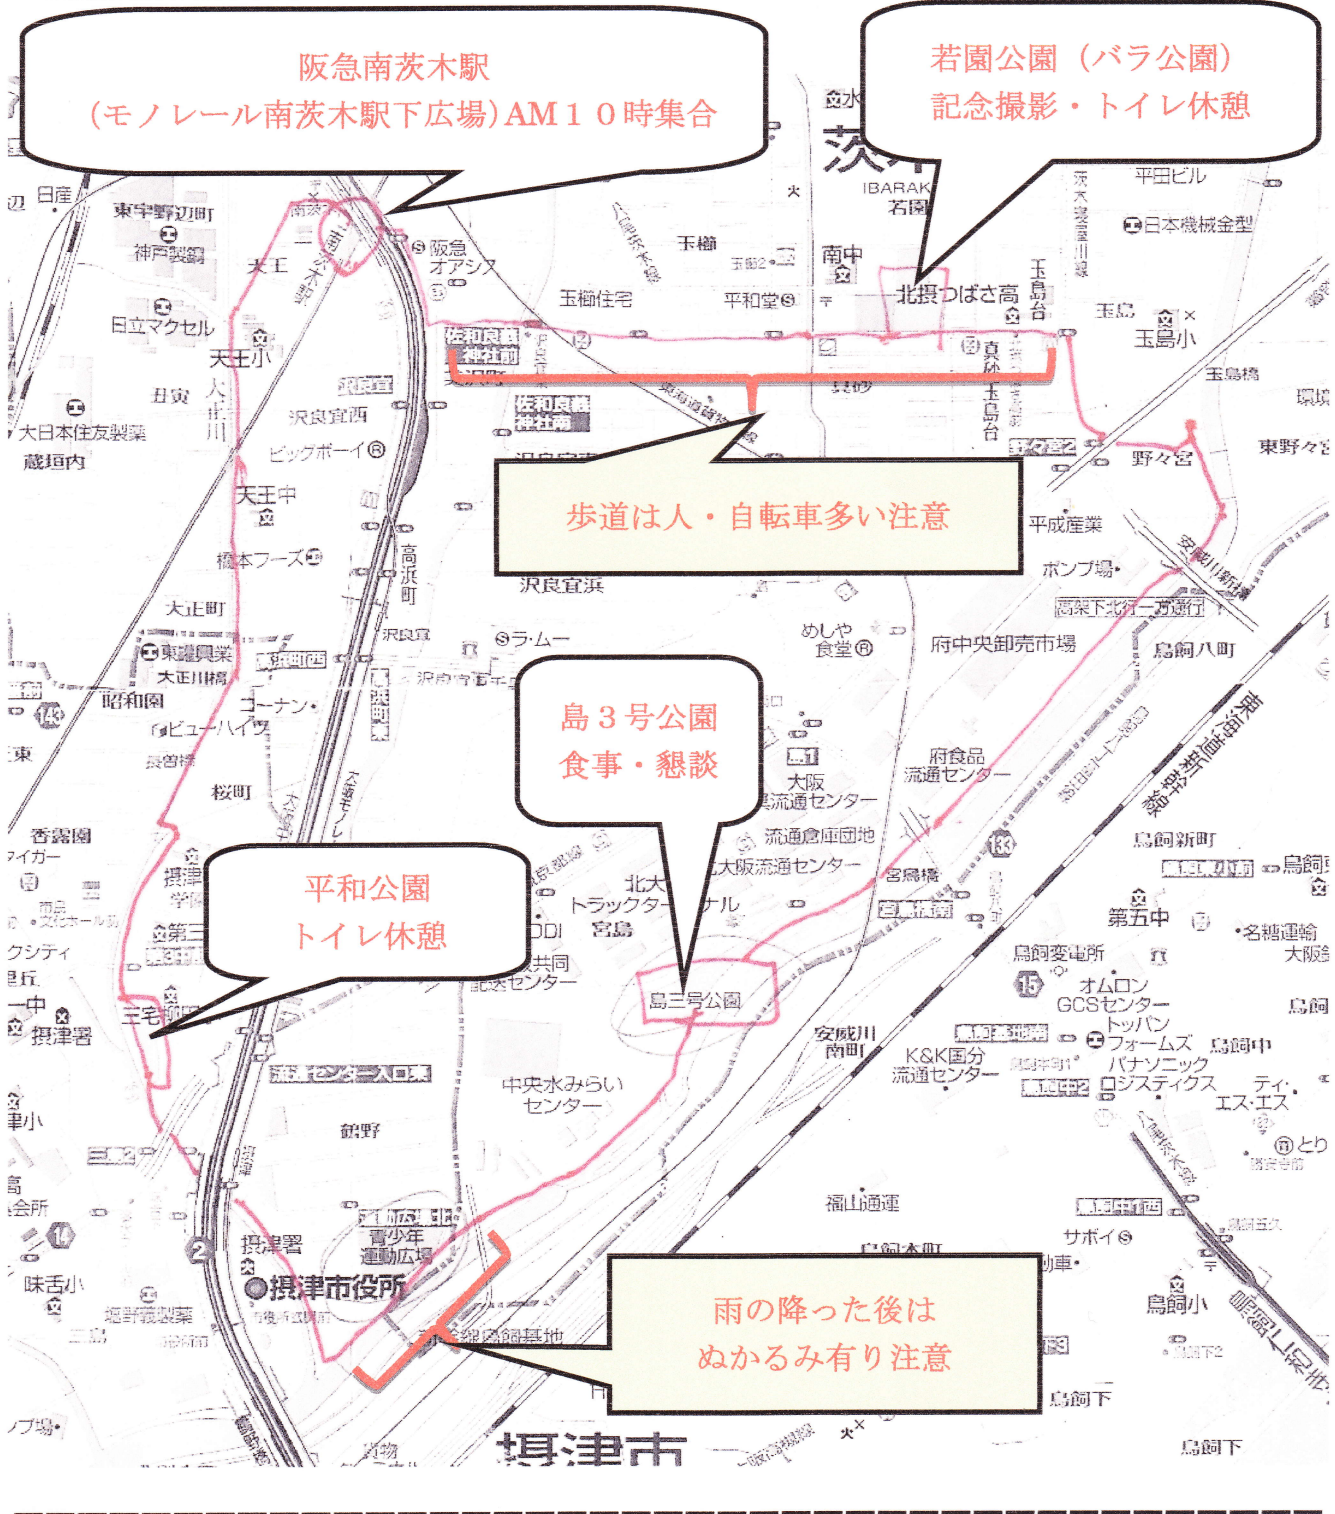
阪急南茨木駅
（モノレール南茨木駅下広場）AM１０時集合

若園公園（バラ公園）
記念撮影・トイレ休憩

歩道は人・自転車多い注意

島３号公園
食事・懇談

平和公園
トイレ休憩

雨の降った後は
ぬかるみ有り注意

日産
東宇野辺町
神戸製鋼
天王
日立マクセル
天王小
丑寅
大日本住友製薬
蔵垣内
沢良宜西
ビッグボーイ
天王中
橋本フーズ
大正町
東洋興業
大正川橋
昭和園
コーナン
ビューハイツ
桜町
香露園
摂津
三宅
摂津署
摂津市役所
味舌小
鳥飼
阪急オアシス
玉櫛住宅
玉櫛
平和堂
佐和良義神社前
佐和良義神社前
沢良宜
高浜町
沢良宜浜
ラ・ムー
めしや食堂
府中央卸売市場
大阪流通センター
流通倉庫団地
大阪流通センター
北大トラックターミナル
宮島
島三号公園
安威川南町
K&K国分流通センター
中央水みらいセンター
鶴野
流通センター入口東
青少年運動広場
鳥飼基地
摂津市
福山通運
サボイ
鳥飼小
鳥飼下
鳥飼下
茨木
IBARAKI
若園
南中
北摂つばさ高
玉島台
真砂玉島台
玉島
玉島小
玉島橋
平田ビル
日本機械金型
野々宮
東野々宮
平成産業
ポンプ場
鳥飼八町
府食品流通センター
鳥飼新町
宮島橋
第五中
鳥飼変電所
オムロンGCSセンター
トッパンフォームズ
パナソニックロジスティクス
名糖運輸
鳥飼中
ティ・エス・エス
東海道新幹線
近畿自動車道